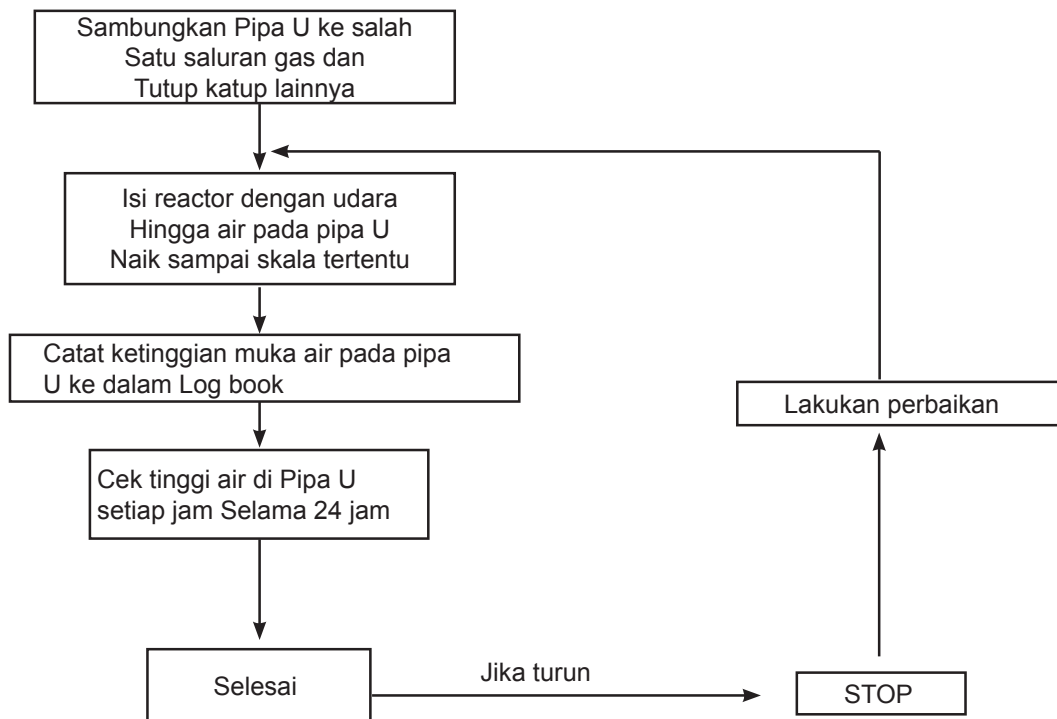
Sambungkan Pipa U ke salah Satu saluran gas dan Tutup katup lainnya

Isi reactor dengan udara Hingga air pada pipa U Naik sampai skala tertentu

Catat ketinggian muka air pada pipa U ke dalam Log book

Cek tinggi air di Pipa U setiap jam Selama 24 jam

Selesai

Jika turun

STOP

Lakukan perbaikan